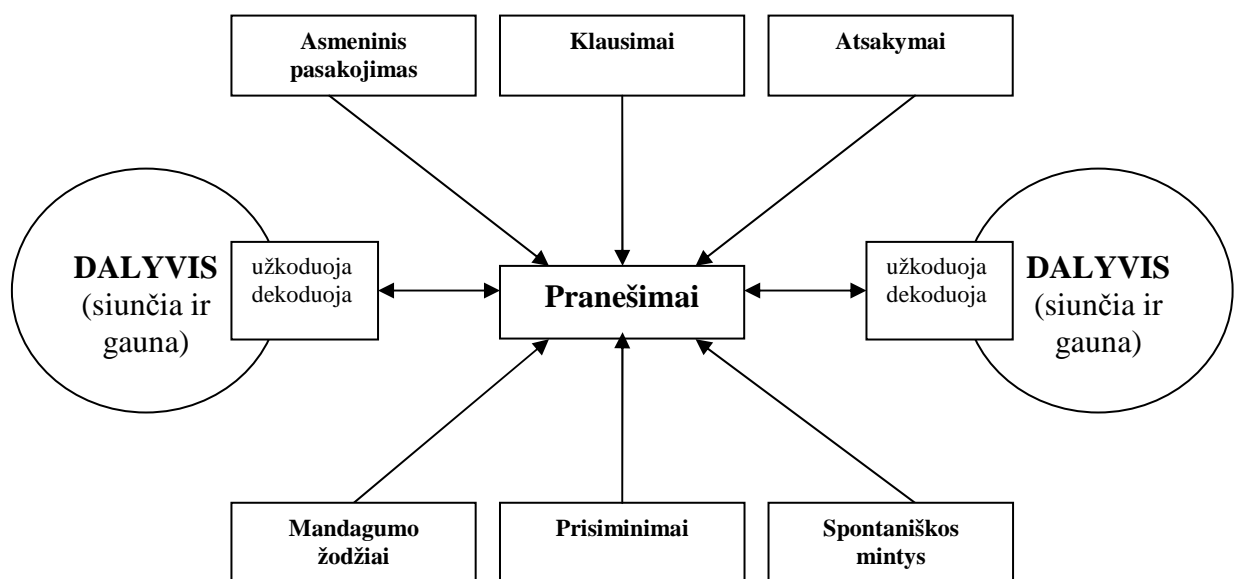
Asmeninis pasakojimas

Klausimai

Atsakymai

DALYVIS (siunčia ir gauna)

užkoduoja dekoduoja

Pranešimai

užkoduoja dekoduoja

DALYVIS (siunčia ir gauna)

Mandagumo žodžiai

Prisiminimai

Spontaniškos mintys